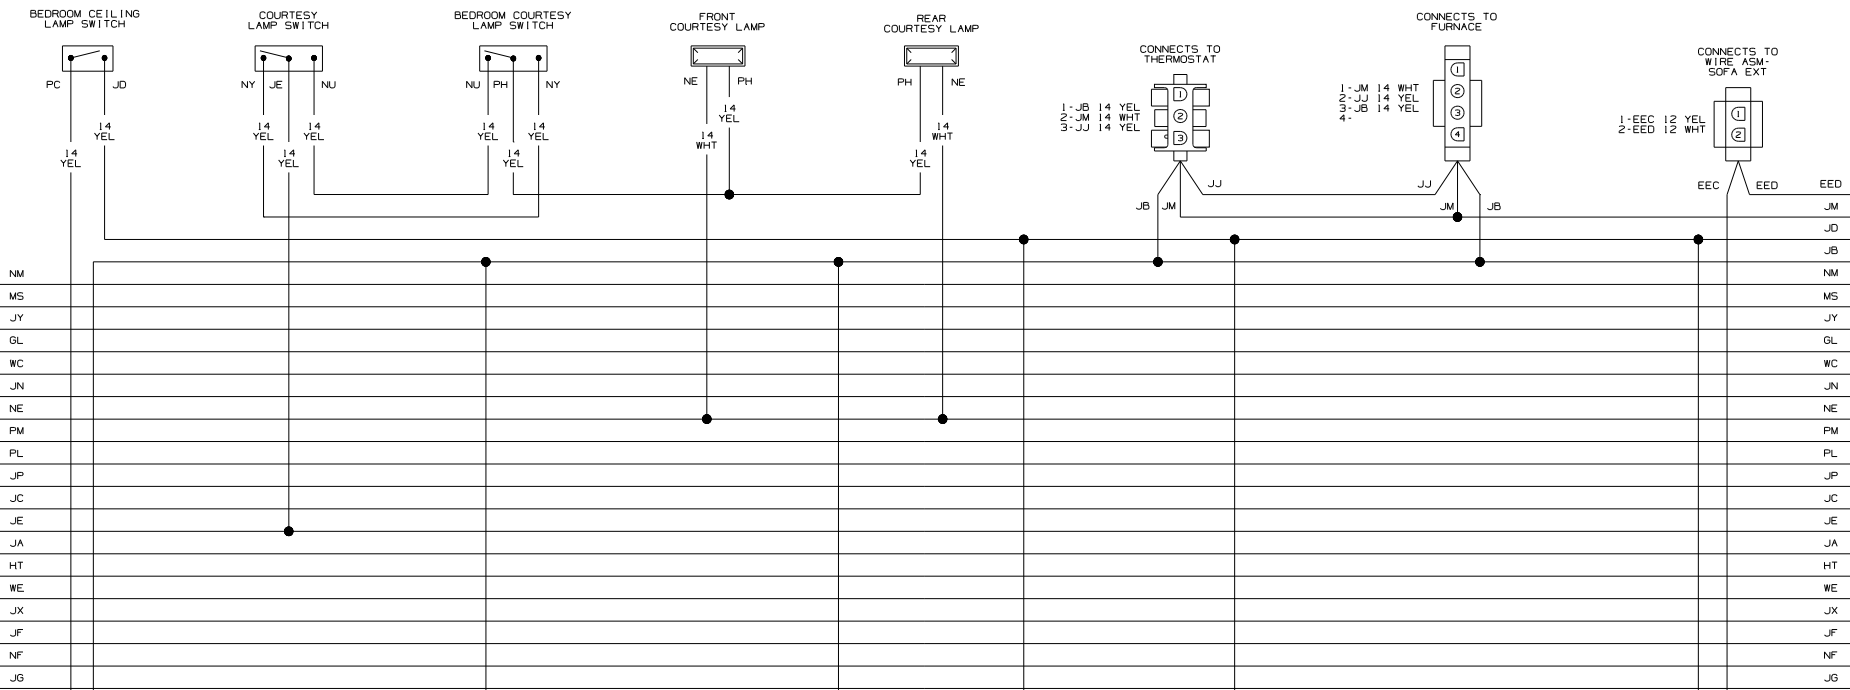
BEDROOM CEILING LAMP SWITCH

PC JD

14 YEL

14 YEL

COURTESY LAMP SWITCH

NY JE NU

14 YEL 14 YEL

14 YEL

BEDROOM COURTESY LAMP SWITCH

NU PH NY

14 YEL 14 YEL

14 YEL

FRONT COURTESY LAMP

NE PH

14 YEL

14 WHT

REAR COURTESY LAMP

PH NE

14 WHT

14 YEL

CONNECTS TO THERMOSTAT

1-JB 14 YEL
2-JM 14 WHT
3-JJ 14 YEL

1 2 3

JB JM JJ

CONNECTS TO FURNACE

1-JM 14 WHT
2-JJ 14 YEL
3-JB 14 YEL
4-

1 2 3 4

JJ JM JB

CONNECTS TO WIRE ASM-SOFA EXT

1-EEC 12 YEL
2-EED 12 WHT

1 2

EEC EED

EED
JM
JD
JB
NM
MS
JY
GL
WC
JN
NE
PM
PL
JP
JC
JE
JA
HT
WE
JX
JF
NF
JG

NM
MS
JY
GL
WC
JN
NE
PM
PL
JP
JC
JE
JA
HT
WE
JX
JF
NF
JG